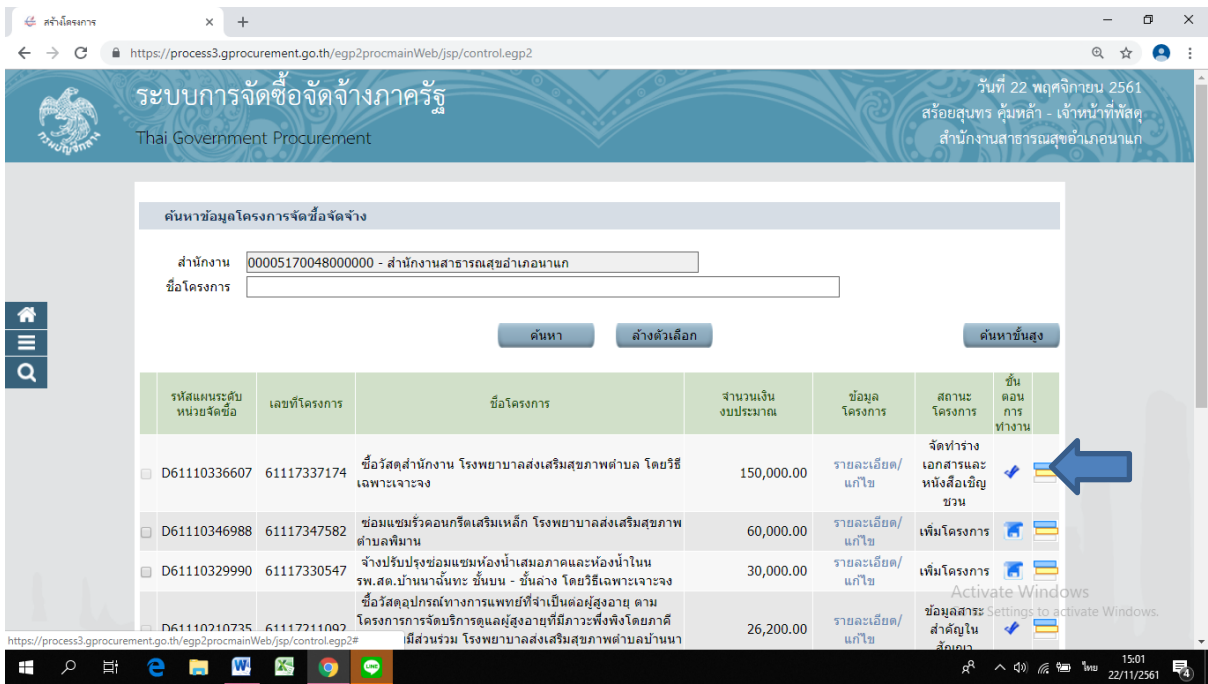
สร้างโครงการ ×
+

https://process3.gprocurement.go.th/egp2procmainWeb/jsp/control.egp2

ระบบการจัดซื้อจัดจ้างภาครัฐ
Thai Government Procurement

วันที่ 22 พฤศจิกายน 2561
สร้อยสุนทร คุ้มหล้า - เจ้าหน้าที่พัสดุ
สำนักงานสาธารณสุขอำเภอนาแก

ค้นหาข้อมูลโครงการจัดซื้อจัดจ้าง

สำนักงาน 00005170048000000 - สำนักงานสาธารณสุขอำเภอนาแก
ชื่อโครงการ

ค้นหา ล้างตัวเลือก ค้นหาขั้นสูง

| | รหัสแผนระดับหน่วยจัดซื้อ | เลขที่โครงการ | ชื่อโครงการ | จำนวนเงินงบประมาณ | ข้อมูลโครงการ | สถานะโครงการ | ขั้นตอนการทำงาน | |
|---|---|---|---|---|---|---|---|---|
| | D61110336607 | 61117337174 | ซื้อวัสดุสำนักงาน โรงพยาบาลส่งเสริมสุขภาพตำบล โดยวิธีเฉพาะเจาะจง | 150,000.00 | รายละเอียด/แก้ไข | จัดทำร่างเอกสารและหนังสือเชิญชวน | | |
| | D61110346988 | 61117347582 | ซ่อมแซมรั้วคอนกรีตเสริมเหล็ก โรงพยาบาลส่งเสริมสุขภาพตำบลพิมาน | 60,000.00 | รายละเอียด/แก้ไข | เพิ่มโครงการ | | |
| | D61110329990 | 61117330547 | จ้างปรับปรุงซ่อมแซมห้องน้ำเสมอภาคและห้องน้ำในนรพ.สต.บ้านนาฉั่นทะ ชั้นบน - ชั้นล่าง โดยวิธีเฉพาะเจาะจง | 30,000.00 | รายละเอียด/แก้ไข | เพิ่มโครงการ | | |
| | D61110210735 | 61117211092 | ซื้อวัสดุอุปกรณ์ทางการแพทย์ที่จำเป็นต่อผู้สูงอายุ ตามโครงการการจัดบริการดูแลผู้สูงอายุที่มีภาวะพึ่งพิงโดยภาคี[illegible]มีส่วนร่วม โรงพยาบาลส่งเสริมสุขภาพตำบลบ้านนา | 26,200.00 | รายละเอียด/แก้ไข | ข้อมูลสาระสำคัญใน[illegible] | | |

Activate Windows
Go to Settings to activate Windows.

https://process3.gprocurement.go.th/egp2procmainWeb/jsp/control.egp2#

ไทย 15:01 22/11/2561